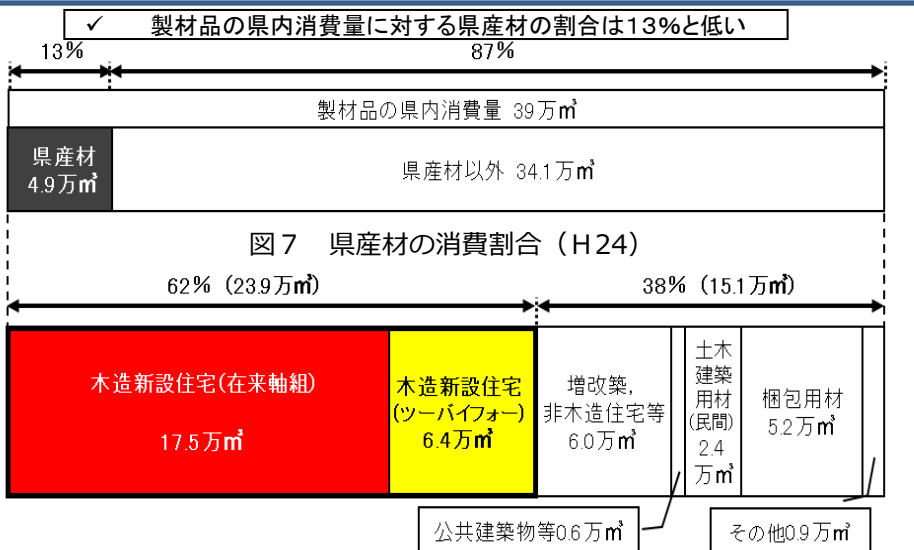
✓ 製材品の県内消費量に対する県産材の割合は13%と低い

13%

87%

製材品の県内消費量 39万㎥

県産材 4.9万㎥

県産材以外 34.1万㎥

図7 県産材の消費割合（H24）

62%（23.9万㎥）

38%（15.1万㎥）

木造新設住宅(在来軸組) 17.5万㎥

木造新設住宅 (ツーバイフォー) 6.4万㎥

増改築, 非木造住宅等 6.0万㎥

土木建築用材 (民間) 2.4万㎥

梱包用材 5.2万㎥

公共建築物等0.6万㎥

その他0.9万㎥